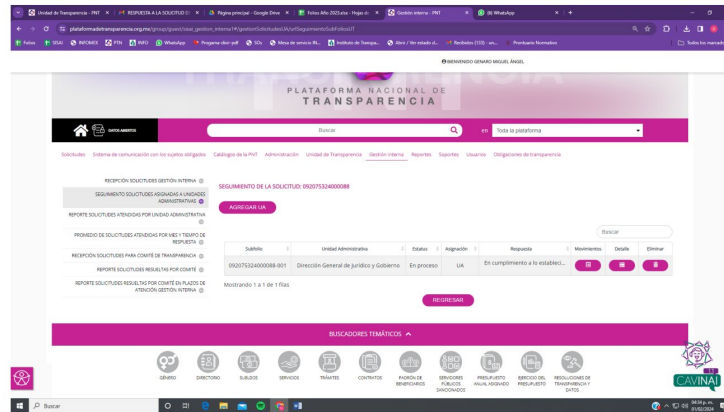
Unidad de Transparencia - PNT | RESPUESTA A LA SOLICITUD D | Página principal - Google Drive | Folios Año 2025.xlsx - Hojas de | Gestión interna - PNT | (8) WhatsApp

plataformadetransparencia.org.mx/group/guest/sisai_gestion_interna?#/gestionSolicitudesUA/urSeguimientoSubFoliosUT

Folios | SISAI | INFOMEX | PTN | INFO | WhatsApp | Progama dixit-pdf | SOs | Mesa de servicio IN... | Instituto de Transpa... | Abrir / Ver estado d... | Recibidos (133) - sec... | Prontuario Normativo | Todos los marcadores

BIENVENIDO GENARO MIGUEL ÁNGEL

PLATAFORMA NACIONAL DE TRANSPARENCIA

DATOS ABIERTOS

Buscar

en Toda la plataforma

Solicitudes | Sistema de comunicación con los sujetos obligados | Catálogo de la PNT | Administración | Unidad de Transparencia | Gestión interna | Reportes | Soportes | Usuarios | Obligaciones de transparencia

RECEPCIÓN SOLICITUDES GESTIÓN INTERNA

SEGUIMIENTO SOLICITUDES ASIGNADAS A UNIDADES ADMINISTRATIVAS

REPORTE SOLICITUDES ATENDIDAS POR UNIDAD ADMINISTRATIVA

PROMEDIO DE SOLICITUDES ATENDIDAS POR MES Y TIEMPO DE RESPUESTA

RECEPCIÓN SOLICITUDES PARA COMITÉ DE TRANSPARENCIA

REPORTE SOLICITUDES RESUELTAS POR COMITÉ

REPORTE SOLICITUDES RESUELTAS POR COMITÉ EN PLAZOS DE ATENCIÓN GESTIÓN INTERNA

SEGUIMIENTO DE LA SOLICITUD: 092075324000088

AGREGAR UA

Buscar

| Subfolio | Unidad Administrativa | Estatus | Asignación | Respuesta | Movimientos | Detalle | Eliminar |
|---|---|---|---|---|---|---|---|
| 092075324000088-001 | Dirección General de Jurídico y Gobierno | En proceso | UA | En cumplimiento a lo estableci... | | | |

Mostrando 1 a 1 de 1 filas

REGRESAR

BUSCADORES TEMÁTICOS

GÉNERO | DIRECTORIO | SUELDOS | SERVICIOS | TRÁMITES | CONTRATOS | PADRÓN DE BENEFICIARIOS | SERVIDORES PÚBLICOS SANCIONADOS | PRESUPUESTO ANUAL ASIGNADO | EJERCICIO DEL PRESUPUESTO | RESOLUCIONES DE TRANSPARENCIA Y DATOS

CAVINAI

Buscar

04:34 p. m. 01/02/2024